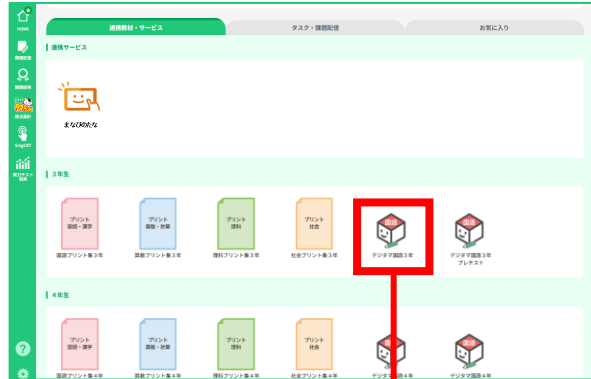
HOME

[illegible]

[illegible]

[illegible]

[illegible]

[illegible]

連携教材・サービス

タスク・課題配信

お気に入り

連携サービス

まなびポケット

3年生

プリント
国語・漢字

国語プリント集３年

プリント
算数・計算

算数プリント集３年

プリント
理科

理科プリント集３年

プリント
社会

社会プリント集３年

国語

デジタマ国語３年

国語

デジタマ国語３年
プレテスト

4年生

プリント
国語・漢字

国語プリント集４年

プリント
算数・計算

算数プリント集４年

プリント
理科

理科プリント集４年

プリント
社会

社会プリント集４年

デジタマ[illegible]

デジタマ国語４年